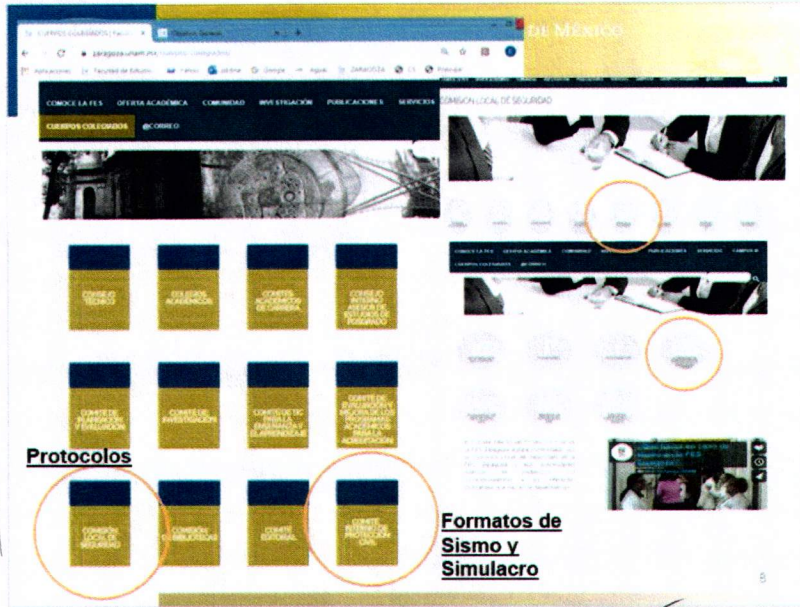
DE MÉXICO

CUERPOS COLEGIADOS | Facult ×

zaragoza.unam.mx/cuerpos-colegiados/

Aplicaciones Facultad de Estudio Yahoo Jobline Google Inglés ZARAGOZA Principal

CONOCE LA FES OFERTA ACADÉMICA COMUNIDAD INVESTIGACIÓN PUBLICACIONES SERVICIOS

CUERPOS COLEGIADOS @CORREO

COMISIÓN LOCAL DE SEGURIDAD

CONSEJO TÉCNICO

COLEGIOS ACADÉMICOS

COMITÉS ACADÉMICOS DE CARRERA

CONSEJO INTERNO ASESOR DE ESTUDIOS DE POSGRADO

COMITÉ DE PLANEACIÓN Y EVALUACIÓN

COMITÉ DE INVESTIGACIÓN

COMITÉ DE TIC PARA LA ENSEÑANZA Y EL APRENDIZAJE

COMITÉ DE EVALUACIÓN Y MEJORA DE LOS PROGRAMAS ACADÉMICOS PARA LA ACREDITACIÓN

Protocolos

COMISIÓN LOCAL DE SEGURIDAD

COMISIÓN DE BIBLIOTECAS

COMITÉ EDITORIAL

COMITÉ INTERNO DE PROTECCIÓN CIVIL

CONOCE LA FES OFERTA ACADÉMICA COMUNIDAD INVESTIGACIÓN PUBLICACIONES SERVICIOS CAMPUS III

CUERPOS COLEGIADOS @CORREO

Formatos de Sismo y Simulacro

8